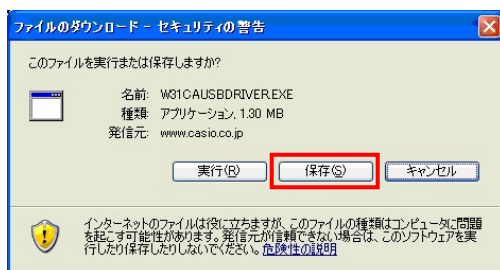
ファイルのダウンロード - セキュリティの警告

このファイルを実行または保存しますか?

名前: W31CAUSBDRIVER.EXE
種類: アプリケーション, 1.30 MB
発信元: www.casio.co.jp

実行(R) 保存(S) キャンセル

インターネットのファイルは役に立ちますが、このファイルの種類はコンピュータに問題を起こす可能性があります。発信元が信頼できない場合は、このソフトウェアを実行したり保存したりしないでください。危険性の説明